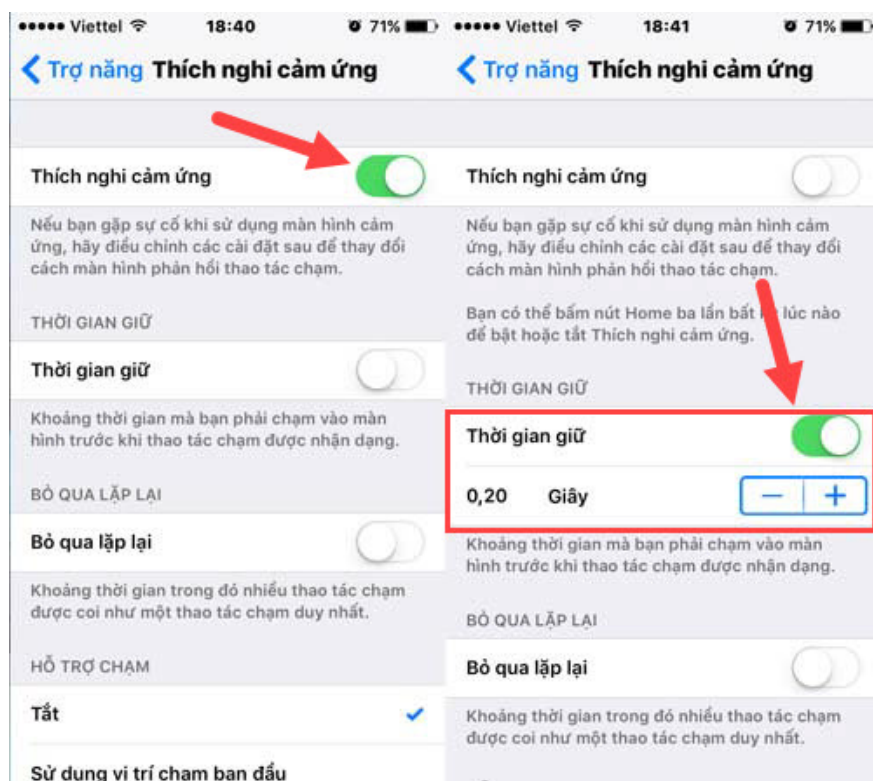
••••• Viettel 18:40 71%

< Trợ năng Thích nghi cảm ứng

Thích nghi cảm ứng

Nếu bạn gặp sự cố khi sử dụng màn hình cảm ứng, hãy điều chỉnh các cài đặt sau để thay đổi cách màn hình phản hồi thao tác chạm.

THỜI GIAN GIỮ

Thời gian giữ

Khoảng thời gian mà bạn phải chạm vào màn hình trước khi thao tác chạm được nhận dạng.

BỎ QUA LẶP LẠI

Bỏ qua lặp lại

Khoảng thời gian trong đó nhiều thao tác chạm được coi như một thao tác chạm duy nhất.

HỖ TRỢ CHẠM

Tắt

Sử dụng vị trí chạm ban đầu

••••• Viettel 18:41 71%

< Trợ năng Thích nghi cảm ứng

Thích nghi cảm ứng

Nếu bạn gặp sự cố khi sử dụng màn hình cảm ứng, hãy điều chỉnh các cài đặt sau để thay đổi cách màn hình phản hồi thao tác chạm.

Bạn có thể bấm nút Home ba lần bất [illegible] lúc nào để bật hoặc tắt Thích nghi cảm ứng.

THỜI GIAN GIỮ

Thời gian giữ

0,20 Giây − +

Khoảng thời gian mà bạn phải chạm vào màn hình trước khi thao tác chạm được nhận dạng.

BỎ QUA LẶP LẠI

Bỏ qua lặp lại

Khoảng thời gian trong đó nhiều thao tác chạm được coi như một thao tác chạm duy nhất.